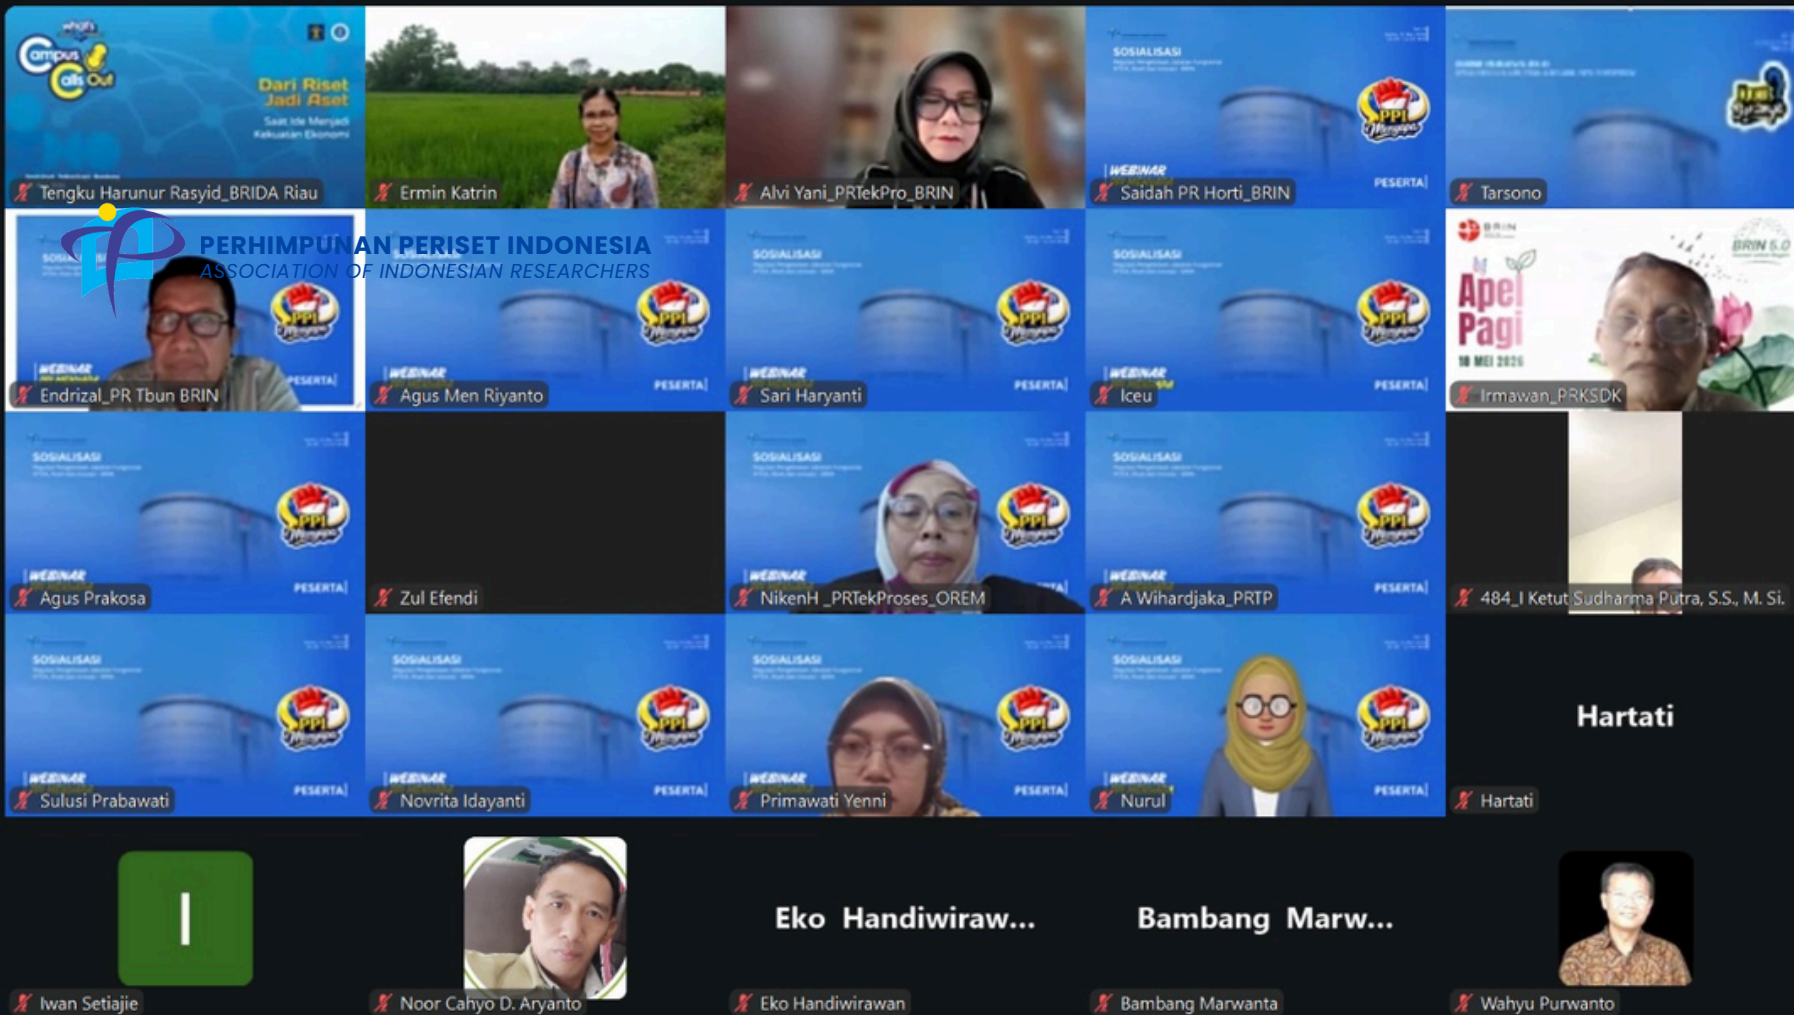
Campus Calls Out

Dari Riset Jadi Aset

Saat Ide Menjadi Kekuatan Ekonomi

Tengku Harunur Rasyid_BRIDA Riau

Ermin Katrin

Alvi Yani_PRTekPro_BRIN

SOSIALISASI

WEBINAR

PESERTA

Saidah PR Horti_BRIN

Tarsono

PERHIMPUNAN PERISET INDONESIA
ASSOCIATION OF INDONESIAN RESEARCHERS

Endrizal_PR Tbun BRIN

Agus Men Riyanto

Sari Haryanti

Iceu

BRIN

Apel Pagi

BRIN 5.0

Irmawan_PRKSDK

Agus Prakosa

Zul Efendi

NikenH _PRTekProses_OREM

A Wihardjaka_PRTP

484_I Ketut Sudharma Putra, S.S., M. Si.

Sulusi Prabawati

Novrita Idayanti

Primawati Yenni

Nurul

Hartati

Hartati

I

Iwan Setiajie

Noor Cahyo D. Aryanto

Eko Handiwiraw...

Eko Handiwirawan

Bambang Marw...

Bambang Marwanta

Wahyu Purwanto